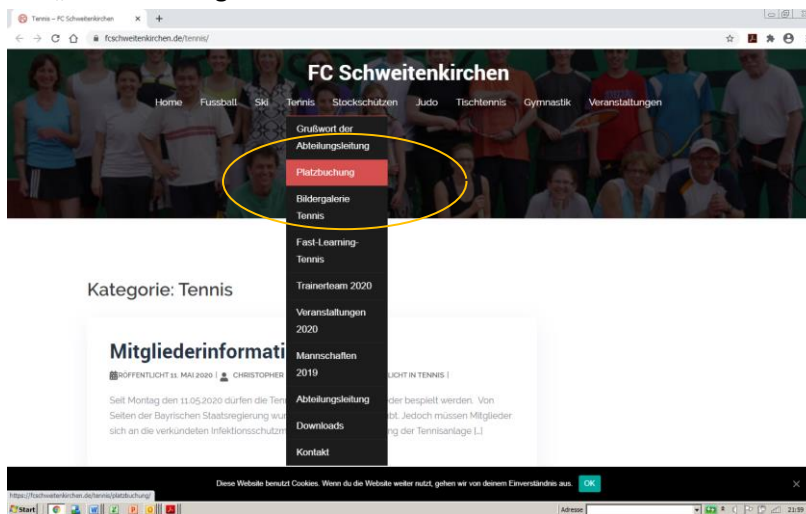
Tennis – FC Schweitenkirchen ×

fcschweitenkirchen.de/tennis/

FC Schweitenkirchen

Home Fussball Ski Tennis Stockschützen Judo Tischtennis Gymnastik Veranstaltungen

Grußwort der Abteilungsleitung

Platzbuchung

Bildergalerie Tennis

Fast-Learning-Tennis

Trainerteam 2020

Veranstaltungen 2020

Mannschaften 2019

Abteilungsleitung

Downloads

Kontakt

Kategorie: Tennis

Mitgliederinformati

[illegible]RÖFFENTLICHT 11. MAI 2020 | CHRISTOPHER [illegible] LICHT IN TENNIS |

Seit Montag den 11.05.2020 dürfen die Ten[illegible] der bespielt werden. Von Seiten der Bayrischen Staatsregierung wu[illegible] bt. Jedoch müssen Mitglieder sich an die verkündeten Infektionsschutzm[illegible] ng der Tennisanlage [...]

Diese Website benutzt Cookies. Wenn du die Website weiter nutzt, gehen wir von deinem Einverständnis aus. OK

https://fcschweitenkirchen.de/tennis/platzbuchung/

Start

Adresse

21:59